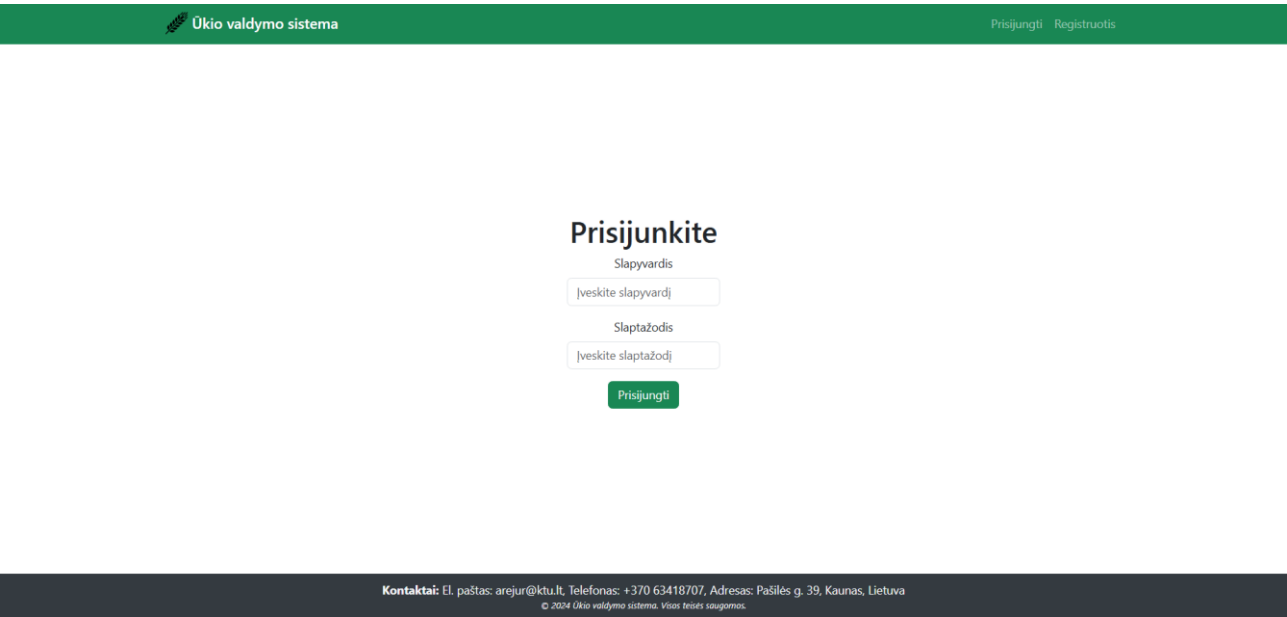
Ūkio valdymo sistema

Prisijungti Registruotis

Prisijunkite

Slapyvardis

Įveskite slapyvardį

Slaptažodis

Įveskite slaptažodį

Prisijungti

Kontaktai: El. paštas: arejur@ktu.lt, Telefonas: +370 63418707, Adresas: Pašilės g. 39, Kaunas, Lietuva
© 2024 Ūkio valdymo sistema. Visos teisės saugomos.